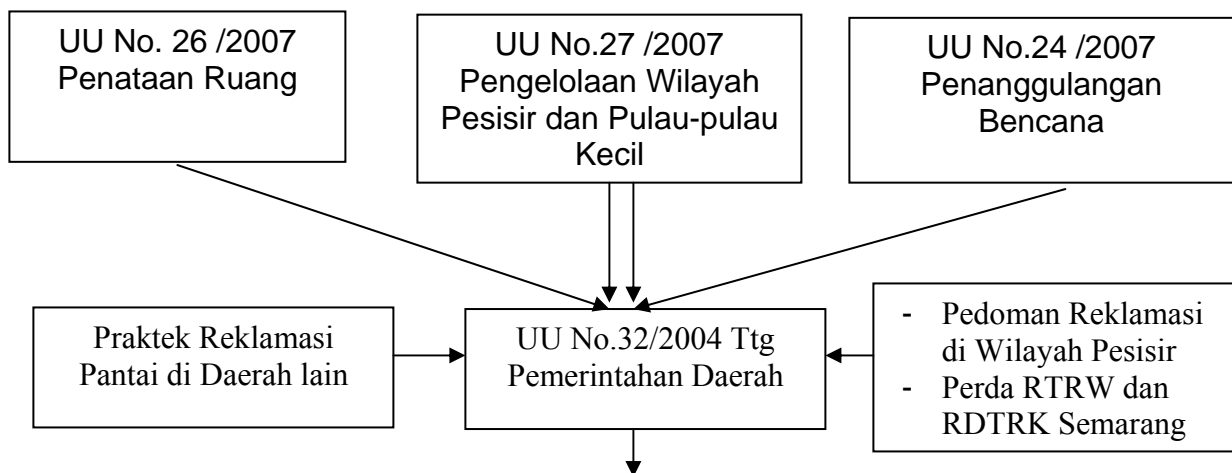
UU No. 26 /2007
Penataan Ruang

UU No.27 /2007
Pengelolaan Wilayah Pesisir dan Pulau-pulau Kecil

UU No.24 /2007
Penanggulangan Bencana

Praktek Reklamasi Pantai di Daerah lain

UU No.32/2004 Ttg Pemerintahan Daerah

- Pedoman Reklamasi di Wilayah Pesisir
- Perda RTRW dan RDTRK Semarang